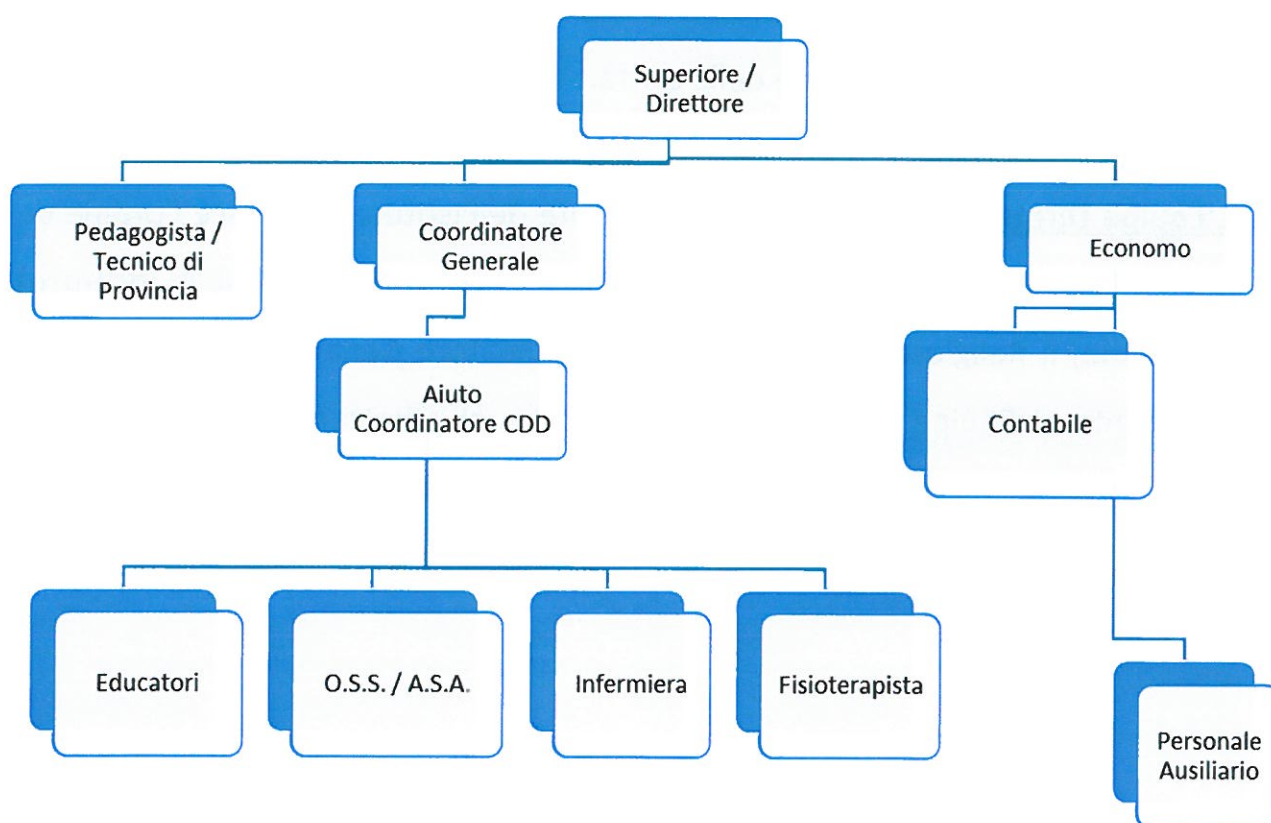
Superiore / Direttore

Pedagogista / Tecnico di Provincia

Coordinatore Generale

Economo

Aiuto Coordinatore CDD

Contabile

Educatori

O.S.S. / A.S.A.

Infermiera

Fisioterapista

Personale Ausiliario